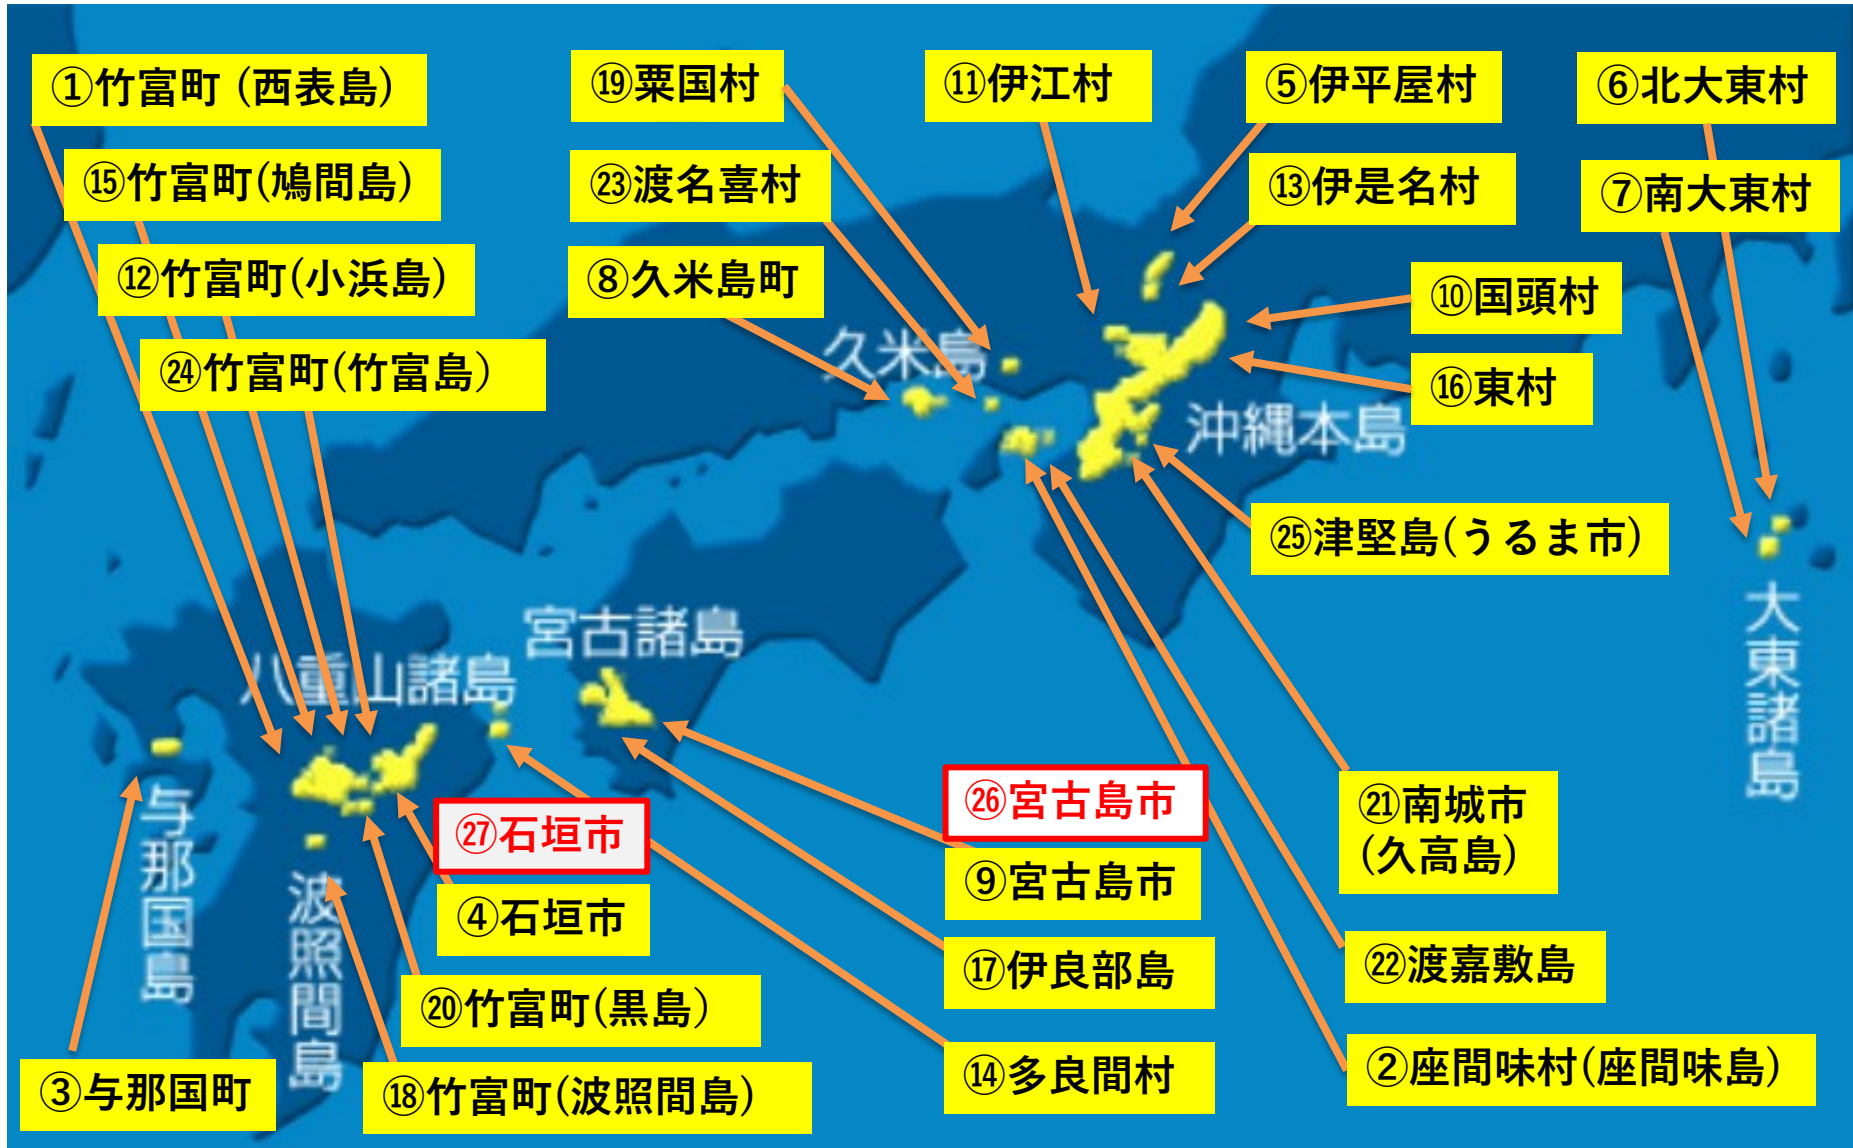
①竹富町（西表島）
⑮竹富町(鳩間島)
⑫竹富町(小浜島)
㉔竹富町(竹富島)
⑲粟国村
㉓渡名喜村
⑧久米島町
⑪伊江村
⑤伊平屋村
⑬伊是名村
⑥北大東村
⑦南大東村
⑩国頭村
⑯東村
久米島
沖縄本島
㉕津堅島(うるま市)
大東諸島
宮古諸島
八重山諸島
与那国島
波照間島
㉗石垣市
④石垣市
㉖宮古島市
⑨宮古島市
㉑南城市
(久高島)
⑳竹富町(黒島)
⑰伊良部島
㉒渡嘉敷島
③与那国町
⑱竹富町(波照間島)
⑭多良間村
②座間味村(座間味島)